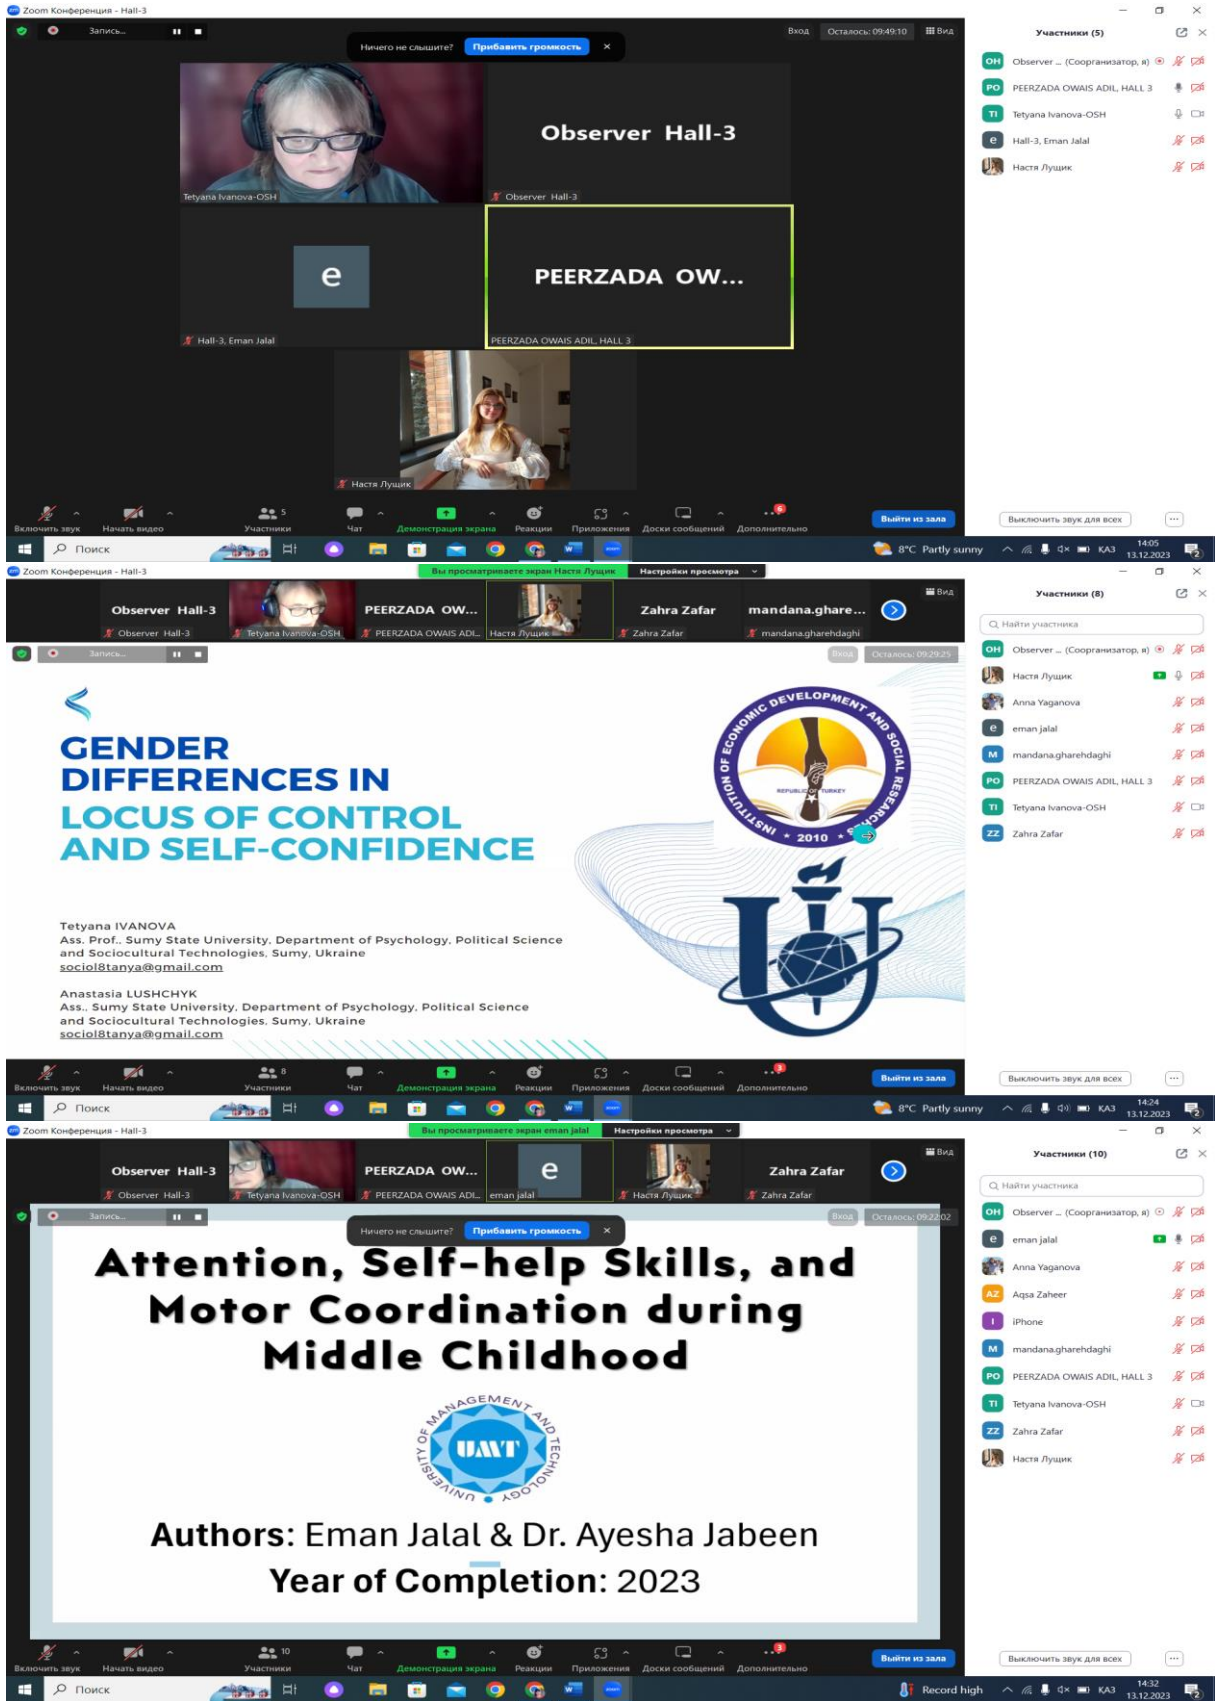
Zoom Конференция - Hall-3

Запись...

Ничего не слышите? Прибавить громкость

Вход Осталось: 09:49:10 Вид

Участники (5)

OH Observer ... (Соорганизатор, я)
PO PEERZADA OWAIS ADIL, HALL 3
TI Tetyana Ivanova-OSH
e Hall-3, Eman Jalal
Настя Лущик

Observer Hall-3

Tetyana Ivanova-OSH

Observer Hall-3

e

Hall-3, Eman Jalal

PEERZADA OW...

PEERZADA OWAIS ADIL, HALL 3

Настя Лущик

Включить звук Начать видео 5 Участники Чат Демонстрация экрана Реакции Приложения Доски сообщений 6 Дополнительно Выйти из зала

Выключить звук для всех

Поиск

8°C Partly sunny КАЗ 14:05 13.12.2023

Zoom Конференция - Hall-3

Вы просматриваете экран Настя Лущик Настройки просмотра

Observer Hall-3 Observer Hall-3 Tetyana Ivanova-OSH PEERZADA OW... PEERZADA OWAIS ADI... Настя Лущик Zahra Zafar Zahra Zafar mandana.ghare... mandana.gharehdaghi

Вид

Участники (8)

Найти участника

OH Observer ... (Соорганизатор, я)
Настя Лущик
Anna Yaganova
e eman jalal
M mandana.gharehdaghi
PO PEERZADA OWAIS ADIL, HALL 3
TI Tetyana Ivanova-OSH
ZZ Zahra Zafar

Запись... Вход Осталось: 09:29:25

GENDER DIFFERENCES IN LOCUS OF CONTROL AND SELF-CONFIDENCE

INSTITUTION OF ECONOMIC DEVELOPMENT AND SOCIAL RESEARCH REPUBLIC OF TURKEY 2010

Tetyana IVANOVA
Ass. Prof., Sumy State University, Department of Psychology, Political Science and Sociocultural Technologies, Sumy, Ukraine
sociol8tanya@gmail.com

Anastasia LUSHCHYK
Ass., Sumy State University, Department of Psychology, Political Science and Sociocultural Technologies, Sumy, Ukraine
sociol8tanya@gmail.com

Включить звук Начать видео 8 Участники Чат Демонстрация экрана Реакции Приложения Доски сообщений 3 Дополнительно Выйти из зала

Выключить звук для всех

Поиск

8°C Partly sunny КАЗ 14:24 13.12.2023

Zoom Конференция - Hall-3

Вы просматриваете экран eman jalal Настройки просмотра

Observer Hall-3 Observer Hall-3 Tetyana Ivanova-OSH PEERZADA OW... PEERZADA OWAIS ADI... e eman jalal Настя Лущик Zahra Zafar Zahra Zafar

Вид

Участники (10)

Найти участника

OH Observer ... (Соорганизатор, я)
e eman jalal
Anna Yaganova
AZ Aqsa Zaheer
I iPhone
M mandana.gharehdaghi
PO PEERZADA OWAIS ADIL, HALL 3
TI Tetyana Ivanova-OSH
ZZ Zahra Zafar
Настя Лущик

Запись... Вход Осталось: 09:22:02

Ничего не слышите? Прибавить громкость

Attention, Self-help Skills, and Motor Coordination during Middle Childhood

UNIVERSITY OF MANAGEMENT AND TECHNOLOGY UMT

Authors: Eman Jalal & Dr. Ayesha Jabeen
Year of Completion: 2023

Включить звук Начать видео 10 Участники Чат Демонстрация экрана Реакции Приложения Доски сообщений 3 Дополнительно Выйти из зала

Выключить звук для всех

Поиск

Record high КАЗ 14:32 13.12.2023